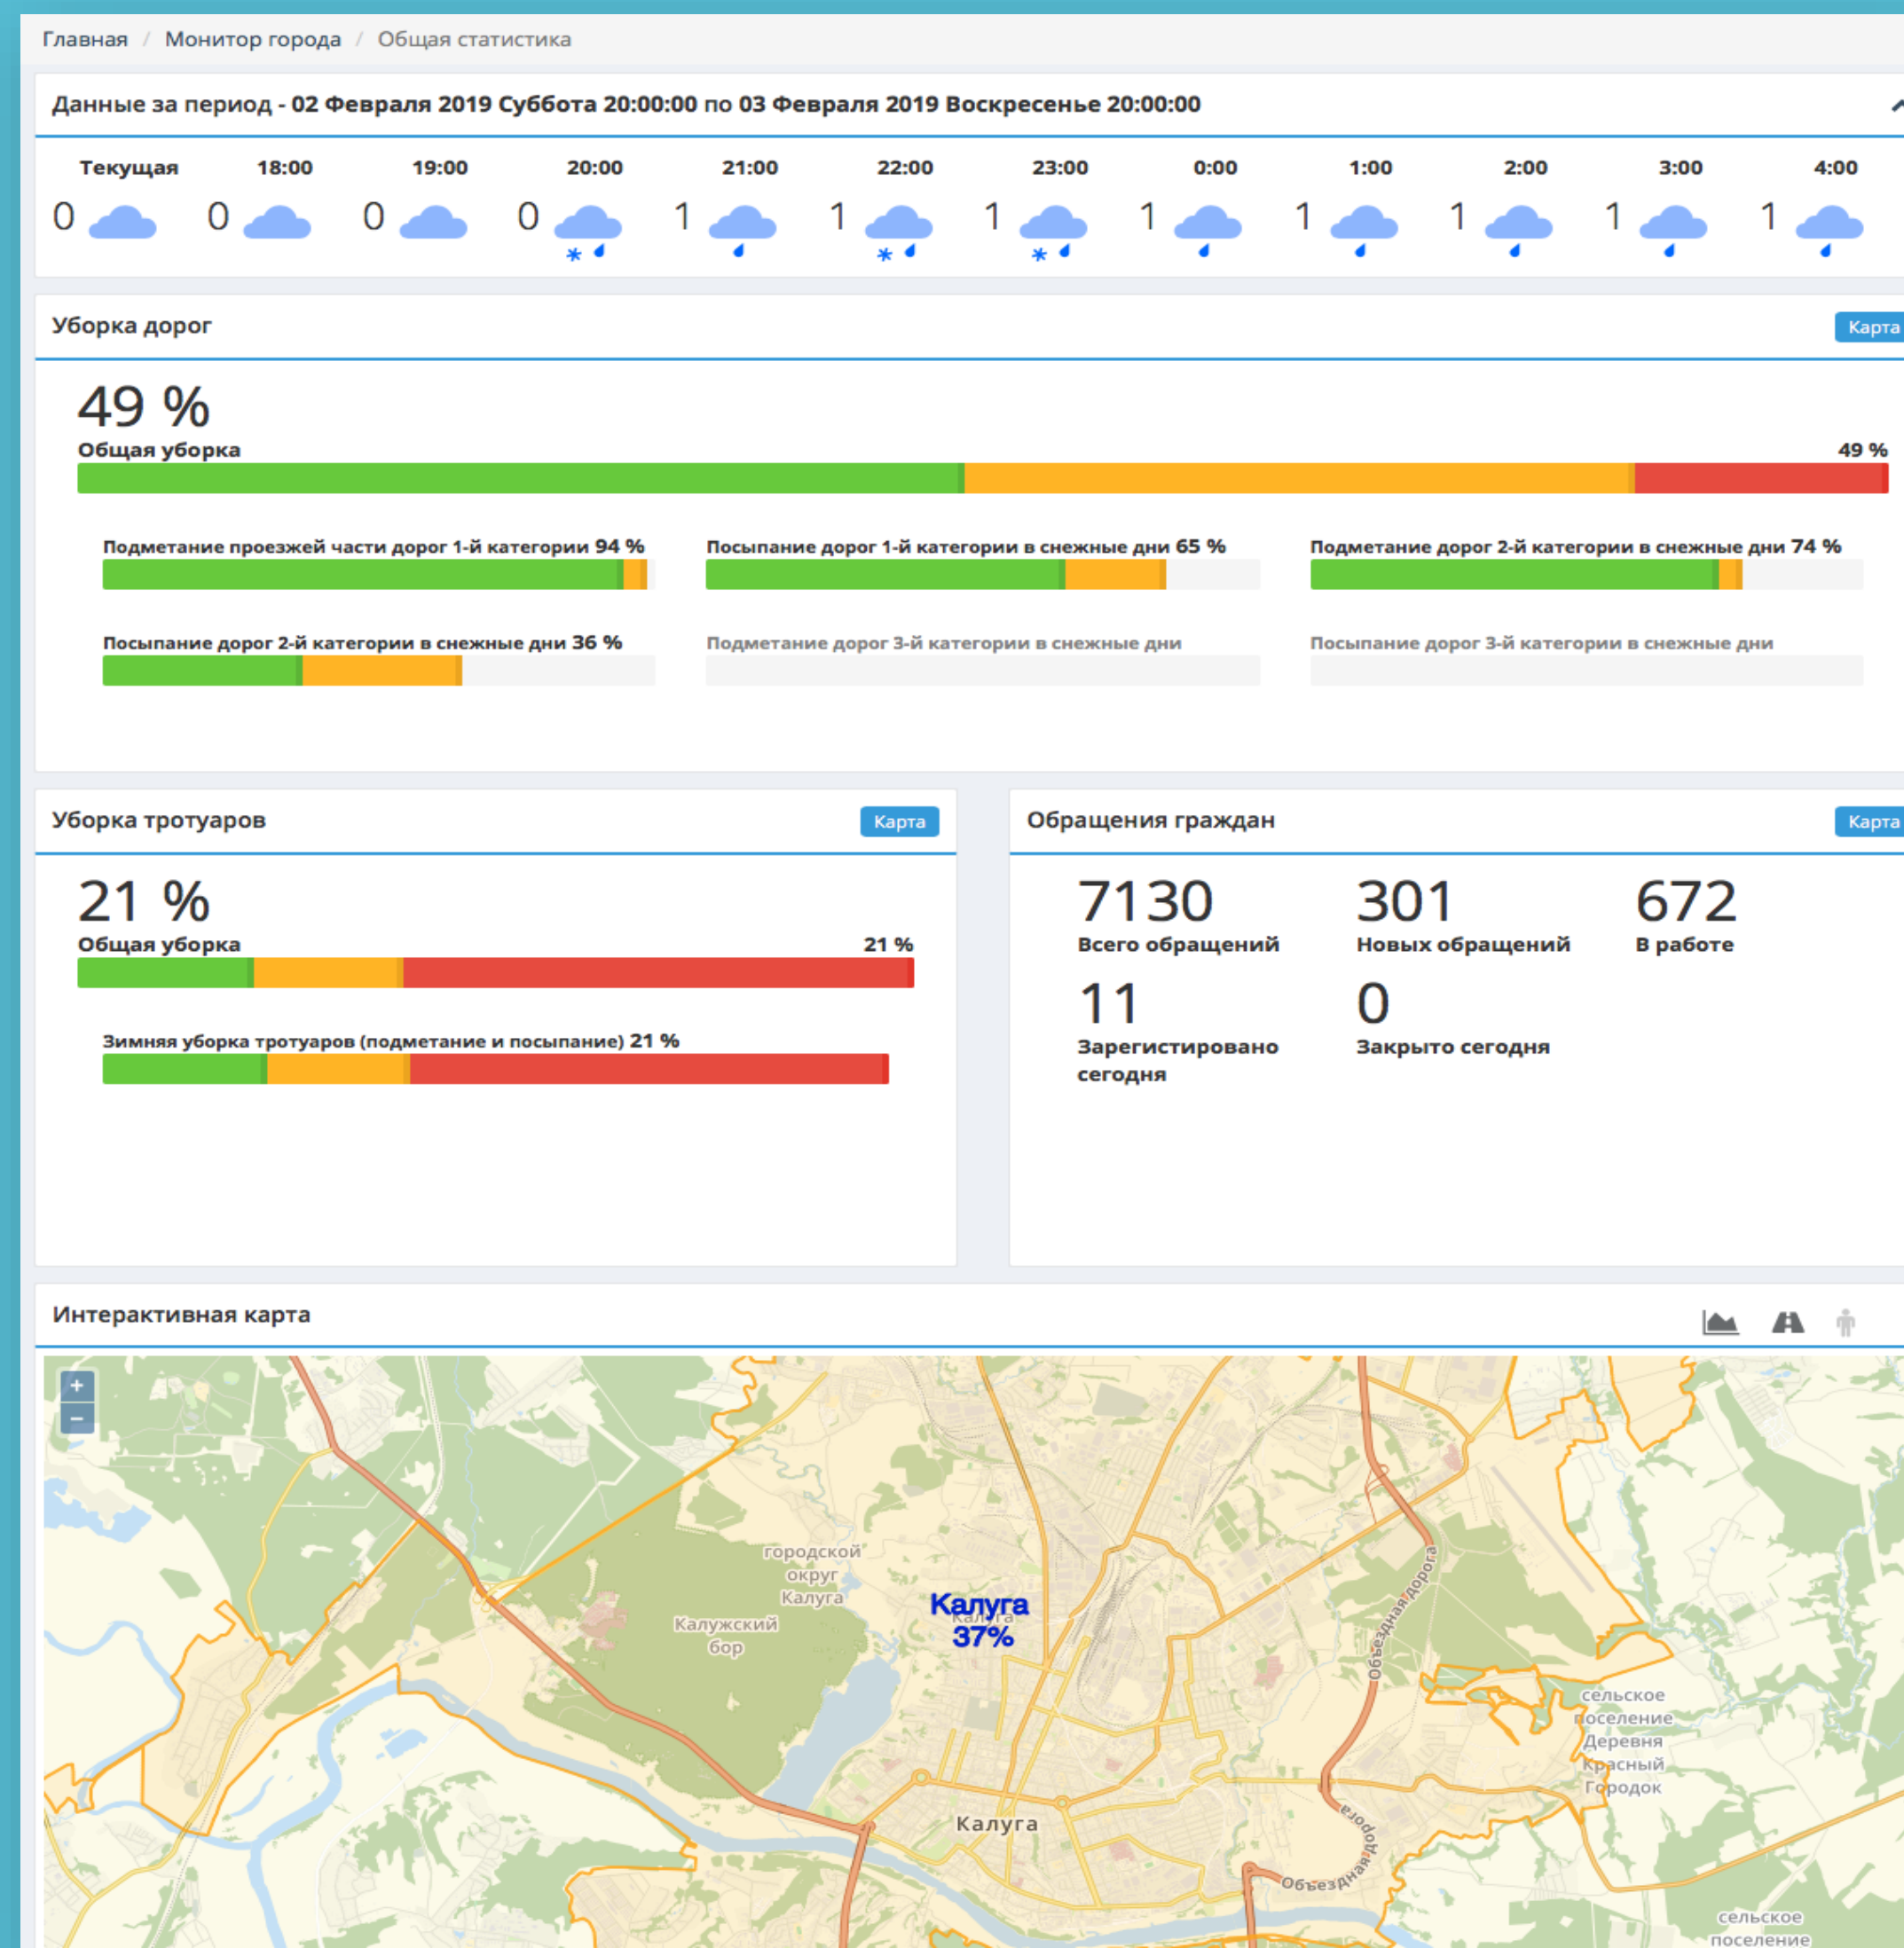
Главная / Монитор города / Общая статистика

Данные за период - 02 Февраля 2019 Суббота 20:00:00 по 03 Февраля 2019 Воскресенье 20:00:00

| Текущая | 18:00 | 19:00 | 20:00 | 21:00 | 22:00 | 23:00 | 0:00 | 1:00 | 2:00 | 3:00 | 4:00 |
|---|---|---|---|---|---|---|---|---|---|---|---|
| 0 | 0 | 0 | 0 | 1 | 1 | 1 | 1 | 1 | 1 | 1 | 1 |

Уборка дорог

Карта

49 %
Общая уборка
49 %

Подметание проезжей части дорог 1-й категории 94 %

Посыпание дорог 1-й категории в снежные дни 65 %

Подметание дорог 2-й категории в снежные дни 74 %

Посыпание дорог 2-й категории в снежные дни 36 %

Подметание дорог 3-й категории в снежные дни

Посыпание дорог 3-й категории в снежные дни

Уборка тротуаров

Карта

21 %
Общая уборка
21 %

Зимняя уборка тротуаров (подметание и посыпание) 21 %

Обращения граждан

Карта

7130
Всего обращений

301
Новых обращений

672
В работе

11
Зарегистировано сегодня

0
Закрыто сегодня

Интерактивная карта

+
−

городской округ Калуга

Калужский бор

Калуга
Калуга
37%

Объездная дорога

сельское поселение Деревня Красный Городок

Калуга

Объездная дорога

Объездная

сельское поселение